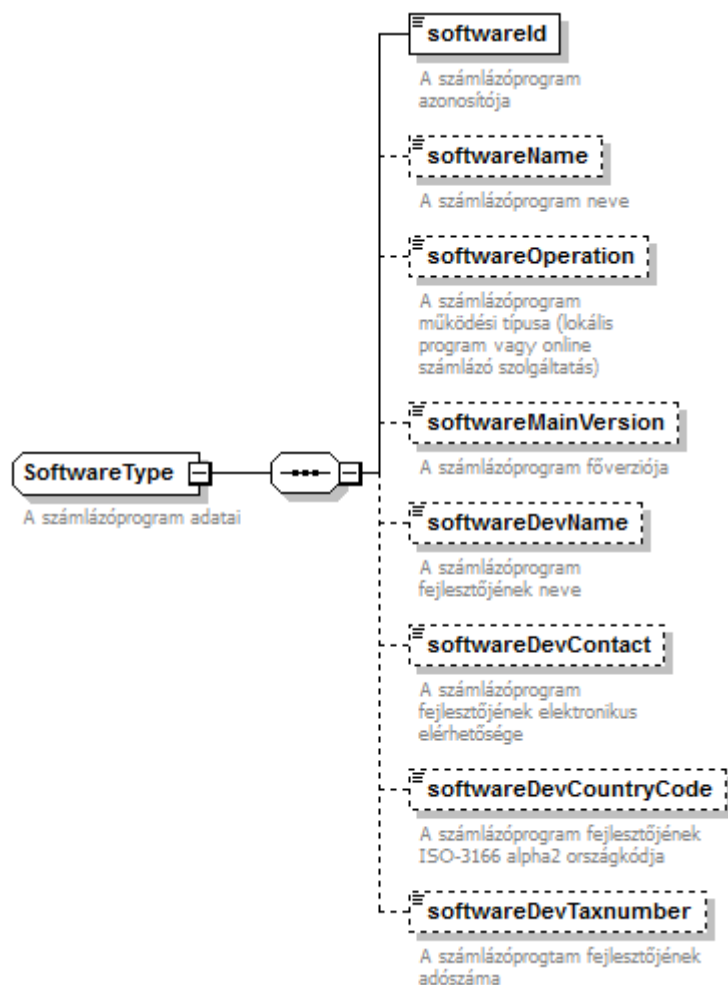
softwareId

A számlázóprogram azonosítója

softwareName

A számlázóprogram neve

softwareOperation

A számlázóprogram működési típusa (lokális program vagy online számlázó szolgáltatás)

SoftwareType

A számlázóprogram adatai

softwareMainVersion

A számlázóprogram főverziója

softwareDevName

A számlázóprogram fejlesztőjének neve

softwareDevContact

A számlázóprogram fejlesztőjének elektronikus elérhetősége

softwareDevCountryCode

A számlázóprogram fejlesztőjének ISO-3166 alpha2 országkódja

softwareDevTaxnumber

A számlázóprogtam fejlesztőjének adószáma